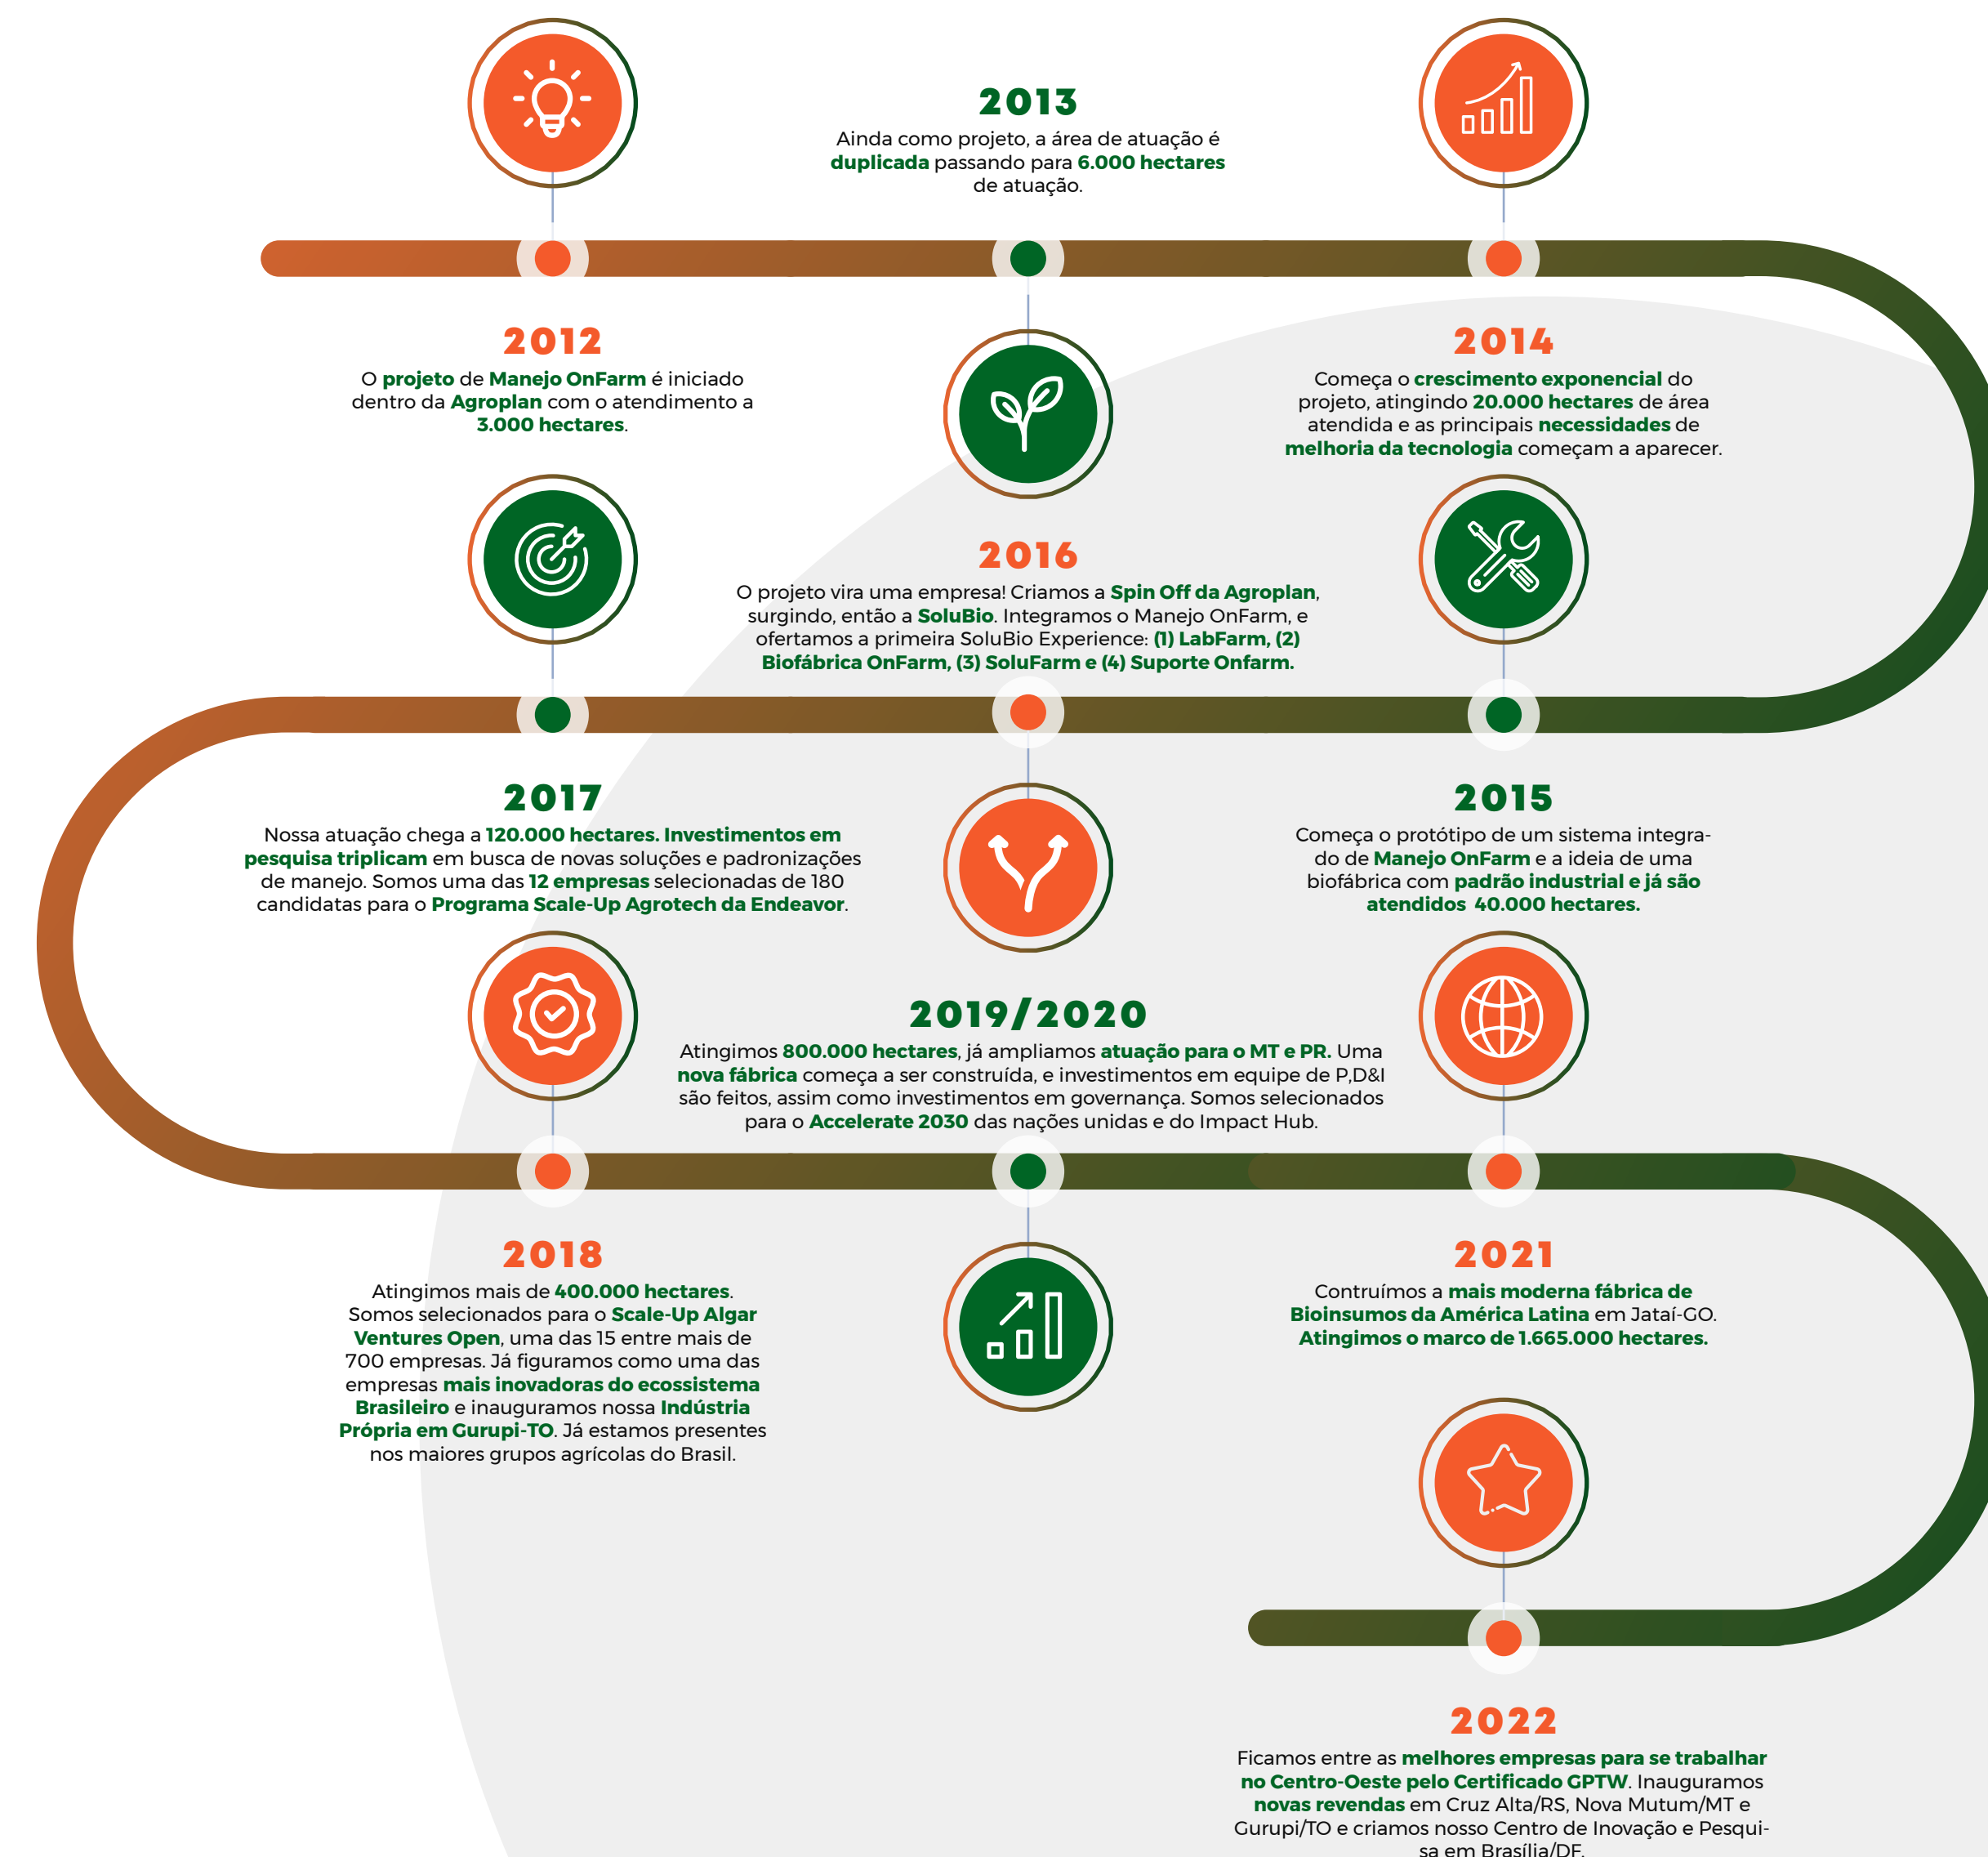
2013
Ainda como projeto, a área de atuação é duplicada passando para 6.000 hectares de atuação.

2012
O projeto de Manejo OnFarm é iniciado dentro da Agroplan com o atendimento a 3.000 hectares.

2014
Começa o crescimento exponencial do projeto, atingindo 20.000 hectares de área atendida e as principais necessidades de melhoria da tecnologia começam a aparecer.

2016
O projeto vira uma empresa! Criamos a Spin Off da Agroplan, surgindo, então a SoluBio. Integramos o Manejo OnFarm, e ofertamos a primeira SoluBio Experience: (1) LabFarm, (2) Biofábrica OnFarm, (3) SoluFarm e (4) Suporte Onfarm.

2017
Nossa atuação chega a 120.000 hectares. Investimentos em pesquisa triplicam em busca de novas soluções e padronizações de manejo. Somos uma das 12 empresas selecionadas de 180 candidatas para o Programa Scale-Up Agrotech da Endeavor.

2015
Começa o protótipo de um sistema integrado de Manejo OnFarm e a ideia de uma biofábrica com padrão industrial e já são atendidos 40.000 hectares.

2019/2020
Atingimos 800.000 hectares, já ampliamos atuação para o MT e PR. Uma nova fábrica começa a ser construída, e investimentos em equipe de P,D&I são feitos, assim como investimentos em governança. Somos selecionados para o Accelerate 2030 das nações unidas e do Impact Hub.

2018
Atingimos mais de 400.000 hectares. Somos selecionados para o Scale-Up Algar Ventures Open, uma das 15 entre mais de 700 empresas. Já figuramos como uma das empresas mais inovadoras do ecossistema Brasileiro e inauguramos nossa Indústria Própria em Gurupi-TO. Já estamos presentes nos maiores grupos agrícolas do Brasil.

2021
Contruímos a mais moderna fábrica de Bioinsumos da América Latina em Jataí-GO. Atingimos o marco de 1.665.000 hectares.

2022
Ficamos entre as melhores empresas para se trabalhar no Centro-Oeste pelo Certificado GPTW. Inauguramos novas revendas em Cruz Alta/RS, Nova Mutum/MT e Gurupi/TO e criamos nosso Centro de Inovação e Pesquisa em Brasília/DF.